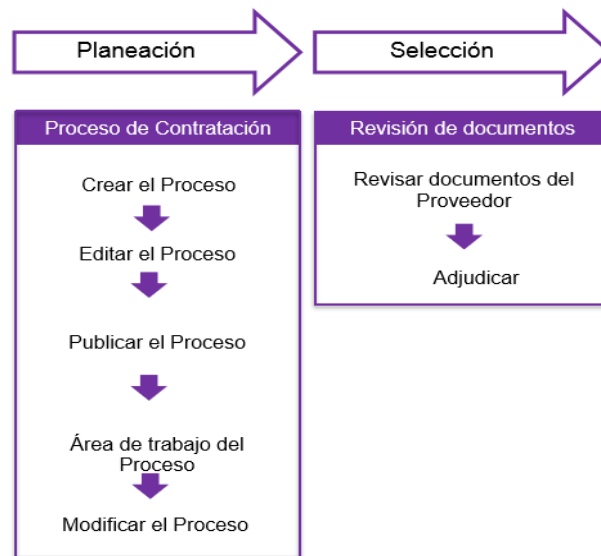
Planeación

Selección

Proceso de Contratación

Crear el Proceso

Editar el Proceso

Publicar el Proceso

Área de trabajo del Proceso

Modificar el Proceso

Revisión de documentos

Revisar documentos del Proveedor

Adjudicar